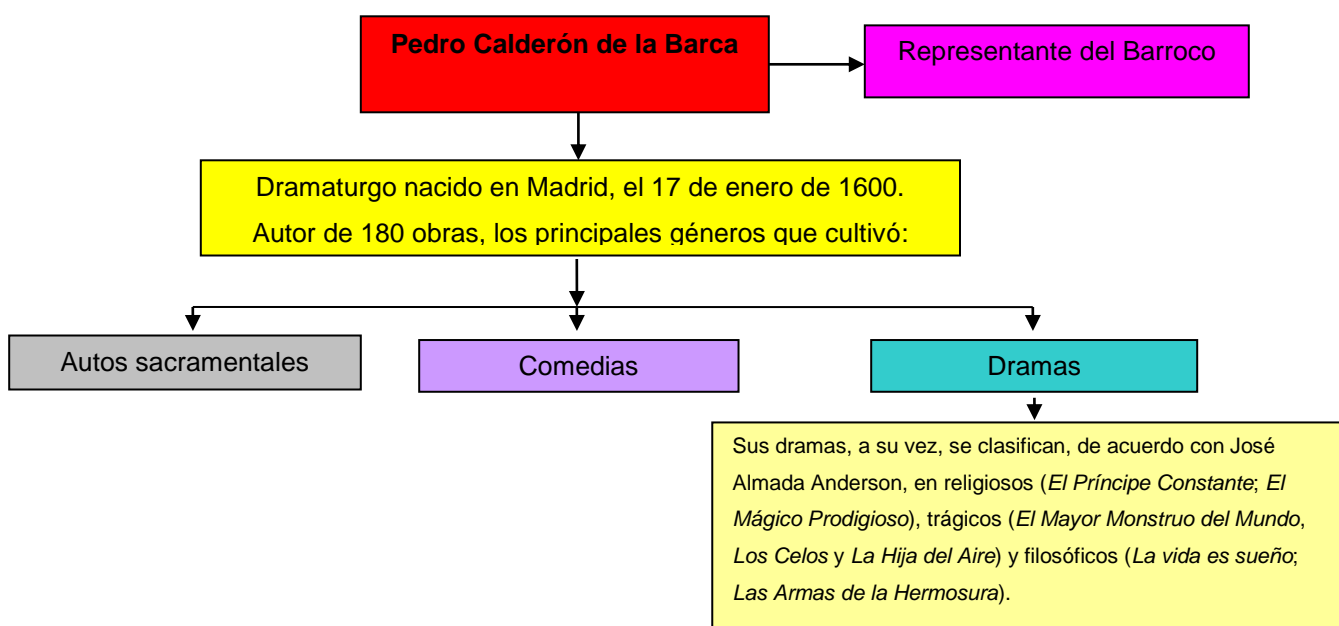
Pedro Calderón de la Barca

Representante del Barroco

Dramaturgo nacido en Madrid, el 17 de enero de 1600. Autor de 180 obras, los principales géneros que cultivó:

Autos sacramentales

Comedias

Dramas

Sus dramas, a su vez, se clasifican, de acuerdo con José Almada Anderson, en religiosos (*El Príncipe Constante*; *El Mágico Prodigioso*), trágicos (*El Mayor Monstruo del Mundo*, *Los Celos* y *La Hija del Aire*) y filosóficos (*La vida es sueño*; *Las Armas de la Hermosura*).